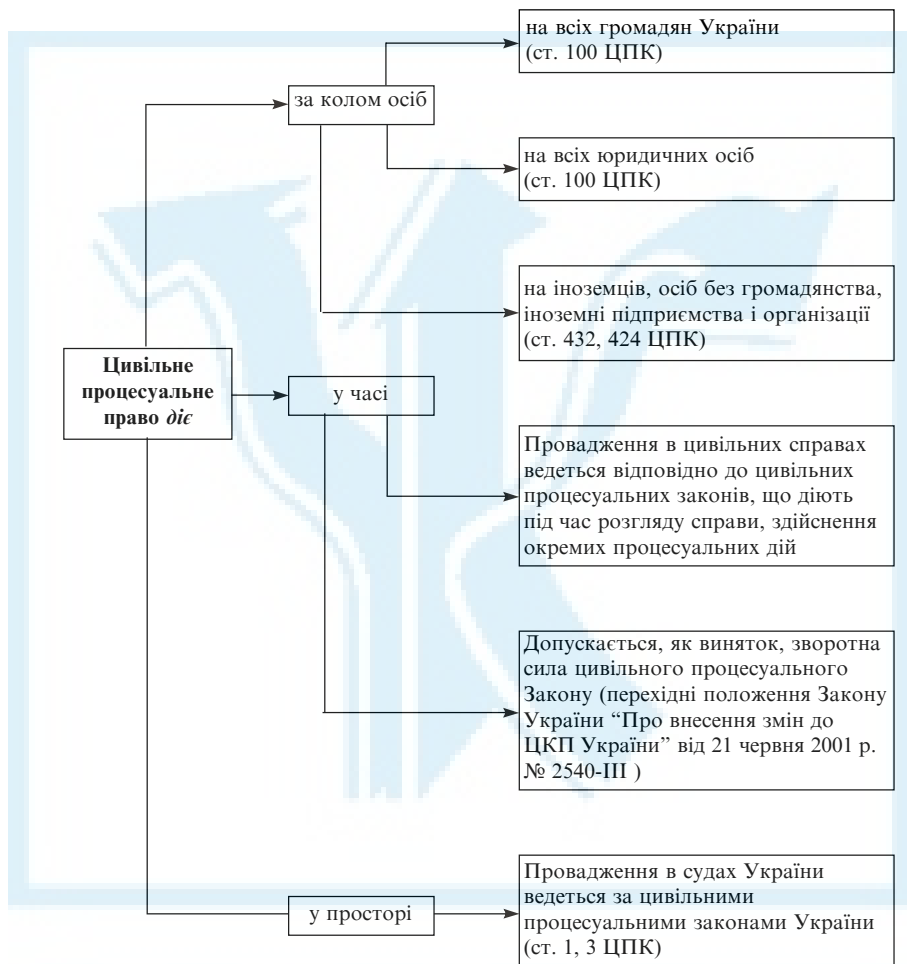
Цивільне процесуальне право діє

за колом осіб

на всіх громадян України (ст. 100 ЦПК)

на всіх юридичних осіб (ст. 100 ЦПК)

на іноземців, осіб без громадянства, іноземні підприємства і організації (ст. 432, 424 ЦПК)

у часі

Провадження в цивільних справах ведеться відповідно до цивільних процесуальних законів, що діють під час розгляду справи, здійснення окремих процесуальних дій

Допускається, як виняток, зворотна сила цивільного процесуального Закону (перехідні положення Закону України "Про внесення змін до ЦКП України" від 21 червня 2001 р. № 2540-III )

у просторі

Провадження в судах України ведеться за цивільними процесуальними законами України (ст. 1, 3 ЦПК)